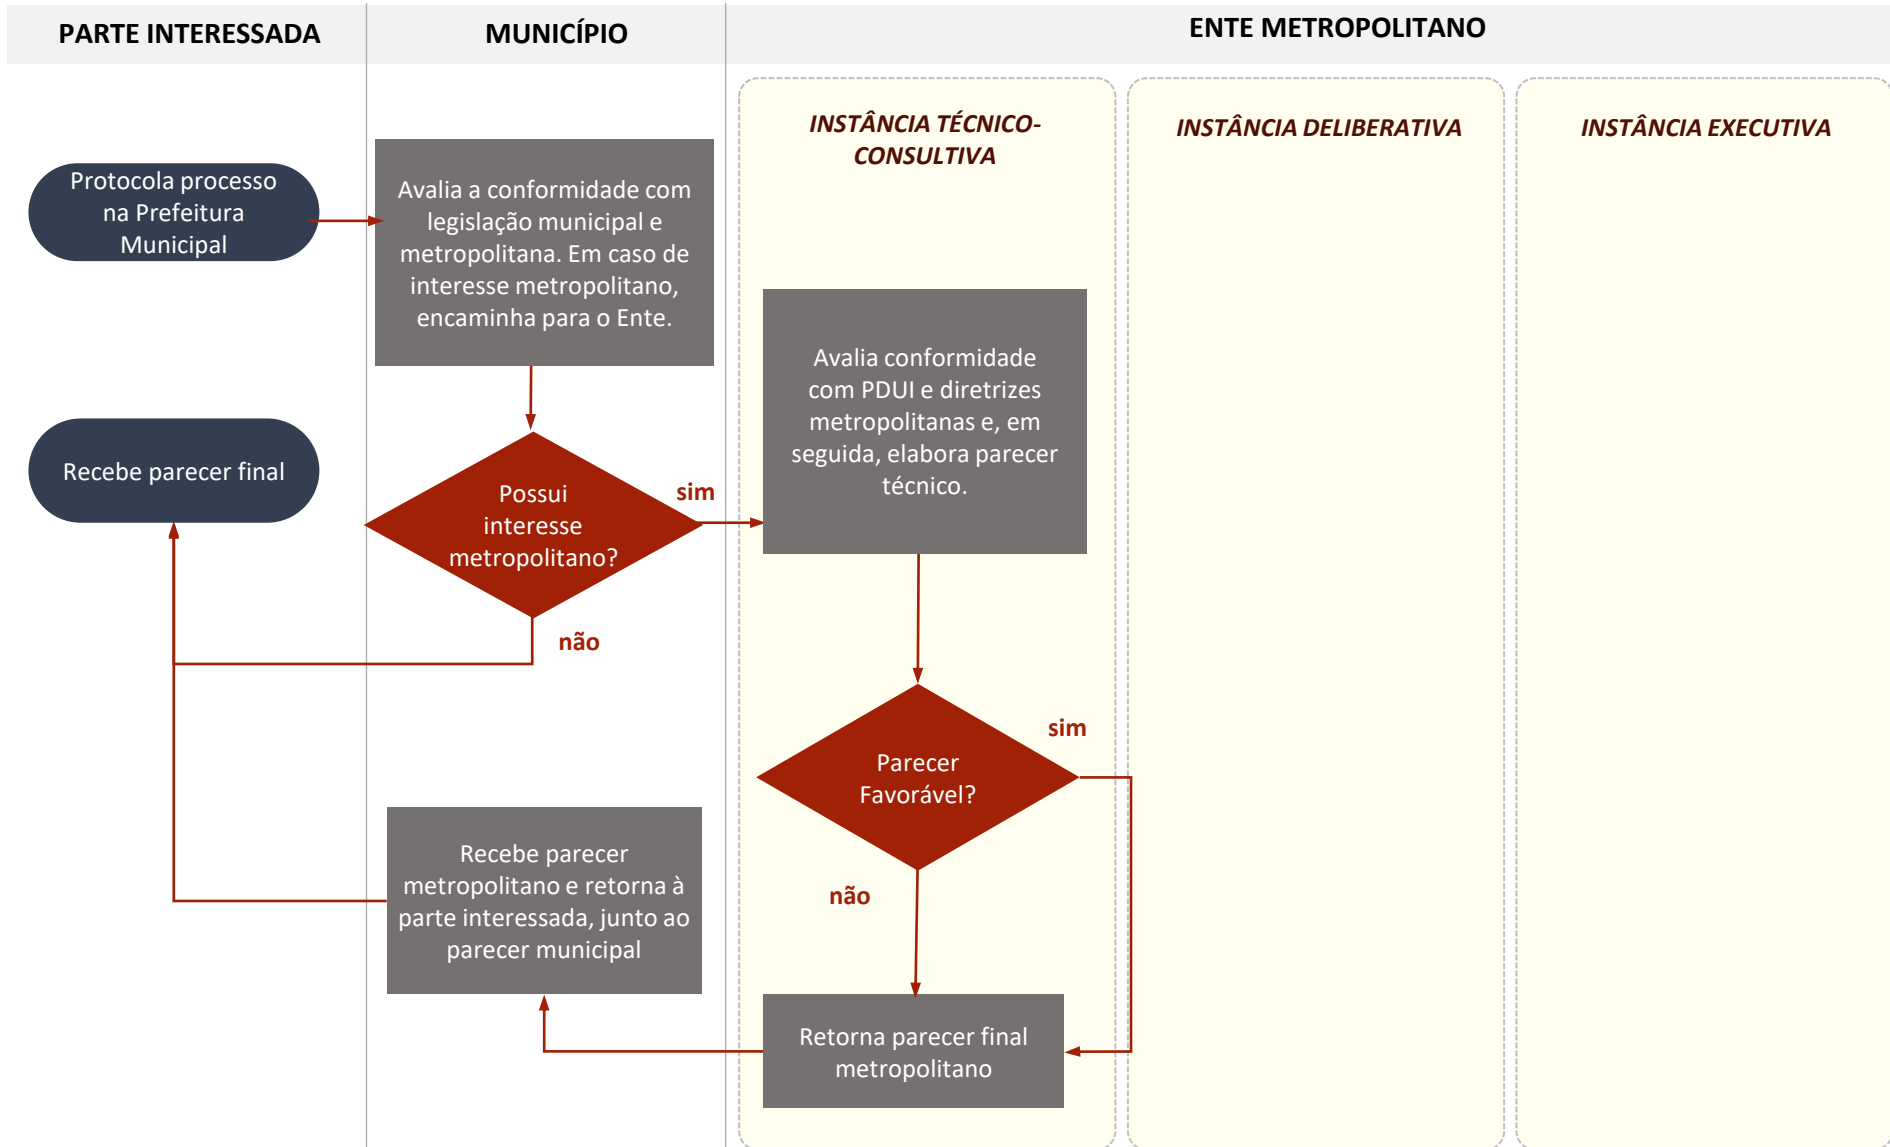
PARTE INTERESSADA

MUNICÍPIO

ENTE METROPOLITANO

INSTÂNCIA TÉCNICO-CONSULTIVA

INSTÂNCIA DELIBERATIVA

INSTÂNCIA EXECUTIVA

Protocola processo na Prefeitura Municipal

Avalia a conformidade com legislação municipal e metropolitana. Em caso de interesse metropolitano, encaminha para o Ente.

Avalia conformidade com PDUI e diretrizes metropolitanas e, em seguida, elabora parecer técnico.

Recebe parecer final

Possui interesse metropolitano?

sim

não

sim

Parecer Favorável?

não

Recebe parecer metropolitano e retorna à parte interessada, junto ao parecer municipal

Retorna parecer final metropolitano